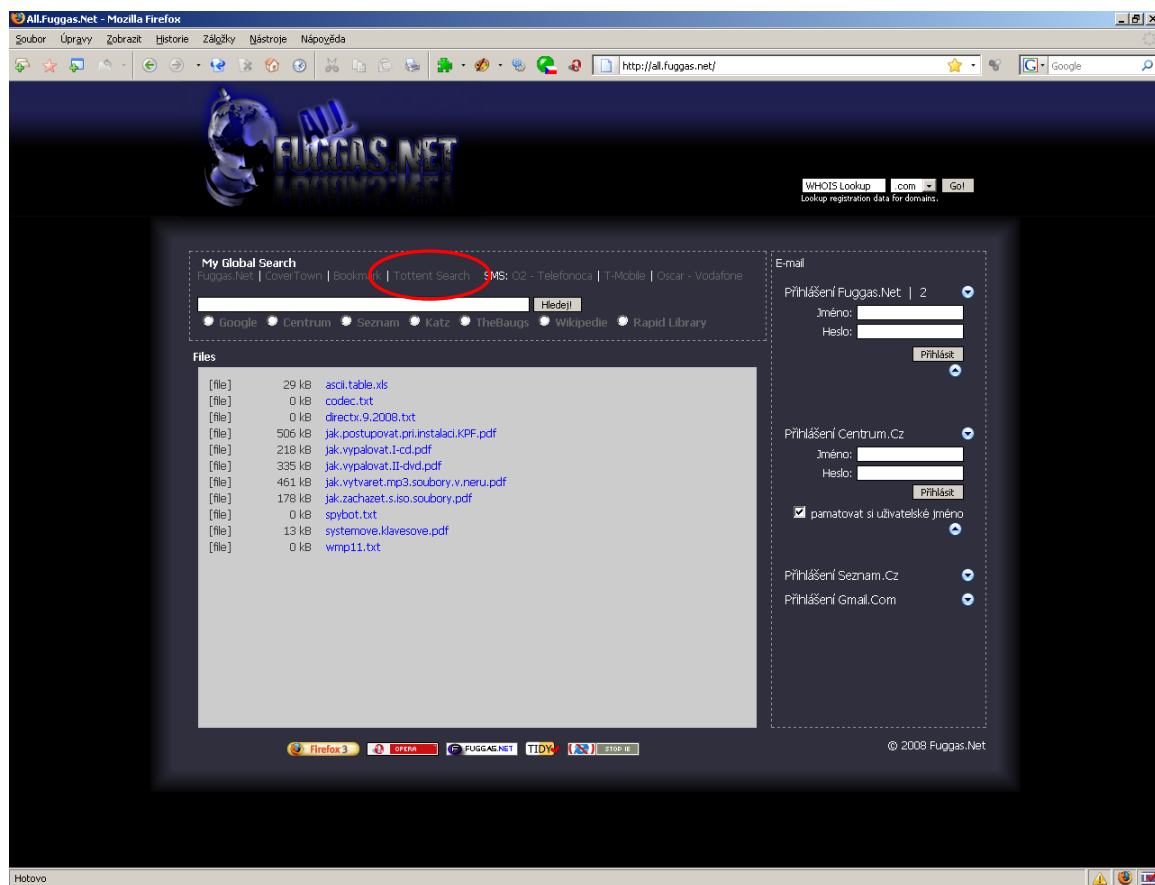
All.Fuggas.Net - Mozilla Firefox

Soubor Úpravy Zobrazit Historie Záložky Nástroje Nápověda

http://all.fuggas.net/

Google

ALL FUGGAS.NET

WHOIS Lookup .com Go!
Lookup registration data for domains.

My Global Search
Fuggas.Net | CoverTown | Bookmark | Tottent Search | SMS: O2 - Telefonoca | T-Mobile | Oscar - Vodafone

Hledej!

Google Centrum Seznam Katz TheBaugs Wikipedie Rapid Library

Files

| | | |
|---|---|---|
| [file] | 29 kB | ascii.table.xls |
| [file] | 0 kB | codec.txt |
| [file] | 0 kB | directx.9.2008.txt |
| [file] | 506 kB | jak.postupovat.pri.instalaci.KPF.pdf |
| [file] | 218 kB | jak.vypalovat.I-cd.pdf |
| [file] | 335 kB | jak.vypalovat.II-dvd.pdf |
| [file] | 461 kB | jak.vytvaret.mp3.soubory.v.neru.pdf |
| [file] | 178 kB | jak.zachazet.s.iso.soubory.pdf |
| [file] | 0 kB | spybot.txt |
| [file] | 13 kB | systemove.klavesove.pdf |
| [file] | 0 kB | wmp11.txt |

E-mail

Přihlášení Fuggas.Net | 2
Jméno:
Heslo:
Přihlásit

Přihlášení Centrum.Cz
Jméno:
Heslo:
Přihlásit
pamatovat si uživatelské jméno

Přihlášení Seznam.Cz

Přihlášení Gmail.Com

Firefox3 OPERA FUGGAS.NET TIDY STOP IE

© 2008 Fuggas.Net

Hotovo